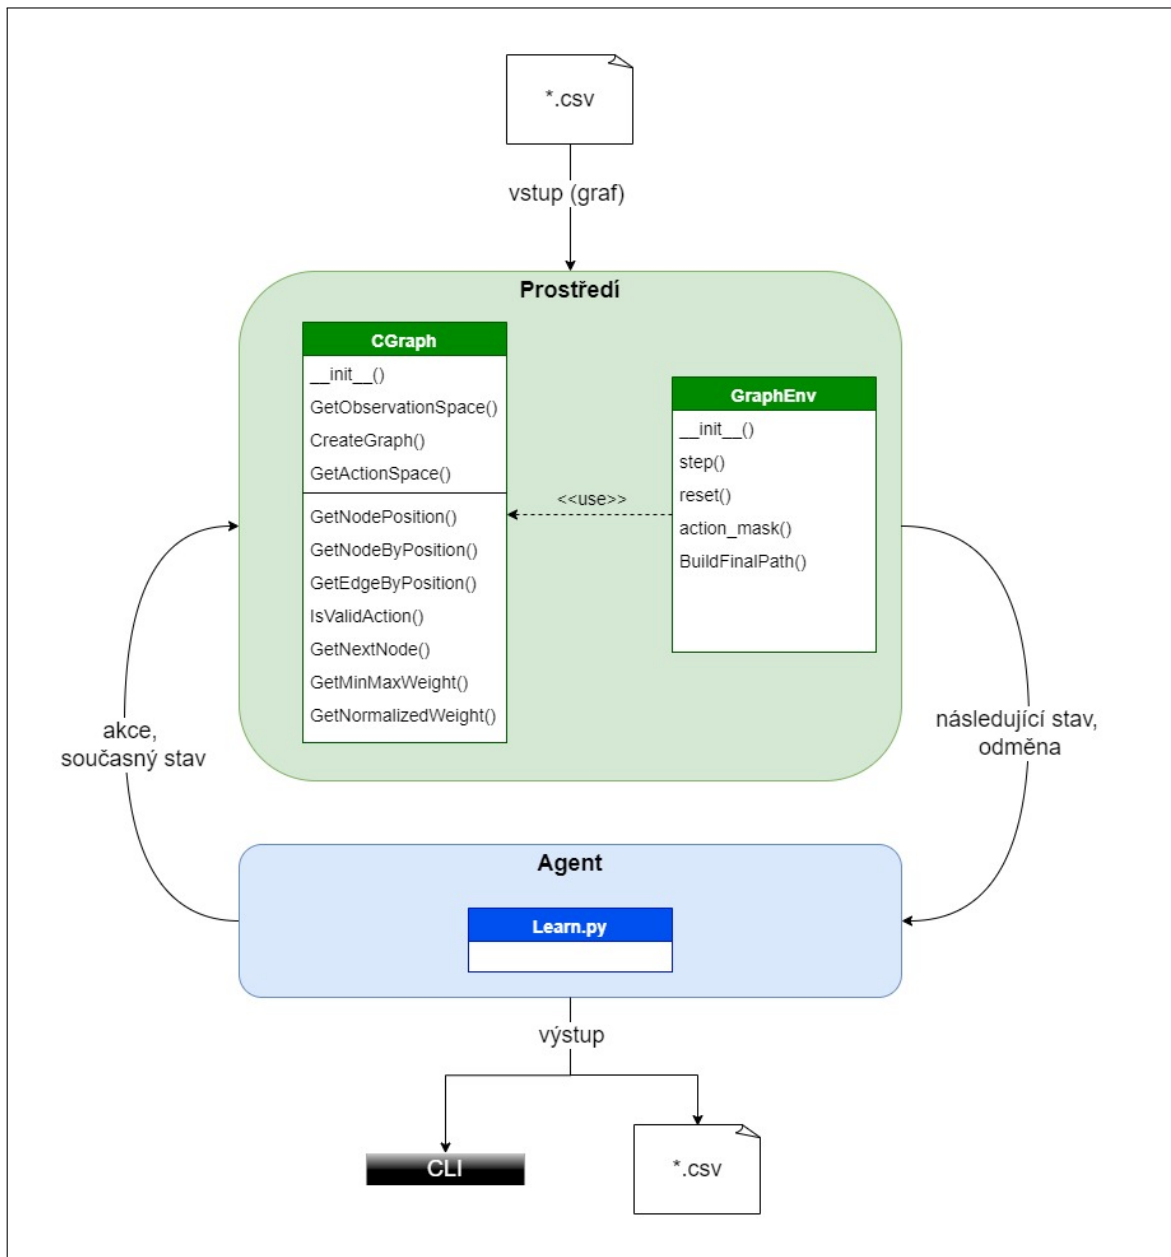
*.csv

vstup (graf)

Prostředí

CGraph

__init__()
GetObservationSpace()
CreateGraph()
GetActionSpace()

GetNodePosition()
GetNodeByPosition()
GetEdgeByPosition()
IsValidAction()
GetNextNode()
GetMinMaxWeight()
GetNormalizedWeight()

<<use>>

GraphEnv

__init__()
step()
reset()
action_mask()
BuildFinalPath()

akce, současný stav

následující stav, odměna

Agent

Learn.py

výstup

CLI

*.csv